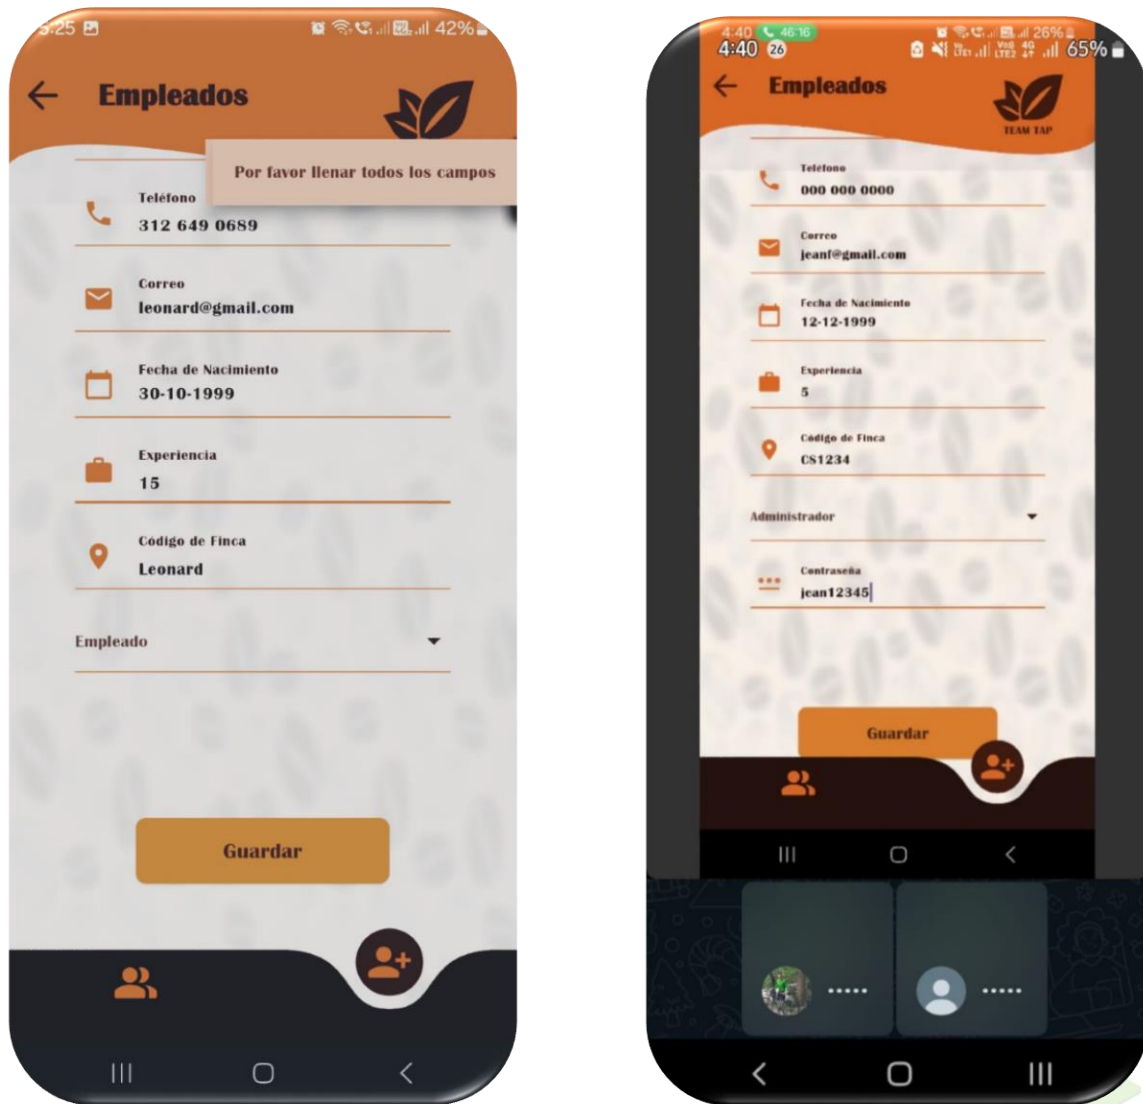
5:25

42%

Empleados

Por favor llenar todos los campos

Teléfono
312 649 0689

Correo
leonard@gmail.com

Fecha de Nacimiento
30-10-1999

Experiencia
15

Código de Finca
Leonard

Empleado

Guardar

4:40 46:16
4:40 26
26%
65%

Empleados

TEAM TAP

Teléfono
000 000 0000

Correo
jeanf@gmail.com

Fecha de Nacimiento
12-12-1999

Experiencia
5

Código de Finca
CS1234

Administrador

Contraseña
jean12345

Guardar

.....

.....